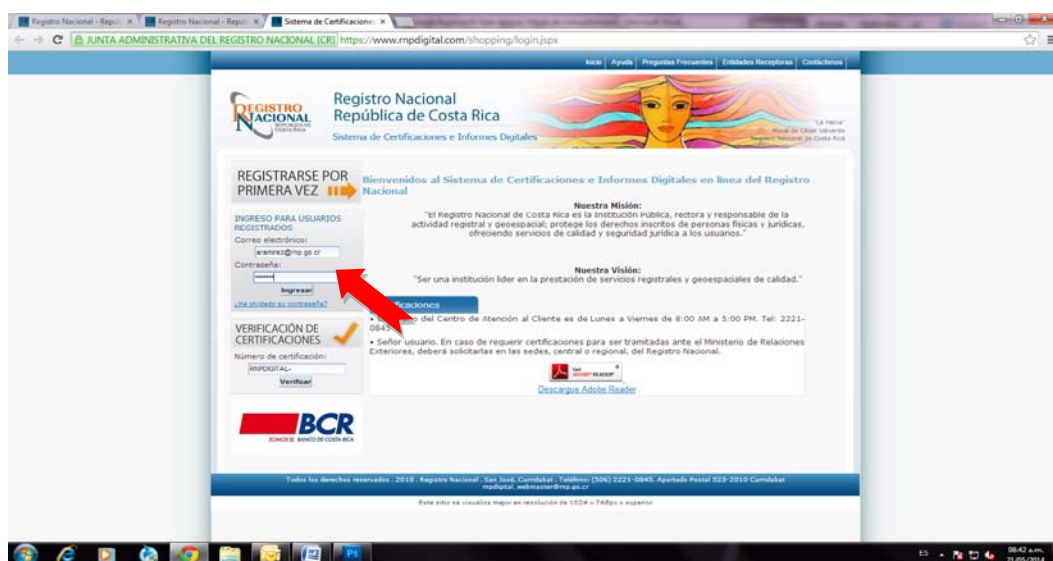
Registro Nacional - Repú ×
Registro Nacional - Repú ×
Sistema de Certificacione ×

JUNTA ADMINISTRATIVA DEL REGISTRO NACIONAL [CR] https://www.rnpdigital.com/shopping/login.jspx

Inicio | Ayuda | Preguntas Frecuentes | Entidades Receptoras | Contáctenos

REGISTRO NACIONAL REPÚBLICA DE COSTA RICA

Registro Nacional
República de Costa Rica
Sistema de Certificaciones e Informes Digitales

"La Patria"
Mural de César Valverde
Registro Nacional de Costa Rica

REGISTRARSE POR PRIMERA VEZ

INGRESO PARA USUARIOS REGISTRADOS
Correo electrónico:
aramirez@rnp.go.cr
Contraseña:
•••••••
Ingresar
¿Ha olvidado su contraseña?

VERIFICACIÓN DE CERTIFICACIONES
Número de certificación:
RNPDIGITAL-
Verificar

BCR
BANCO DE COSTA RICA

Bienvenidos al Sistema de Certificaciones e Informes Digitales en línea del Registro Nacional

Nuestra Misión:
"El Registro Nacional de Costa Rica es la Institución Pública, rectora y responsable de la actividad registral y geoespacial; protege los derechos inscritos de personas físicas y jurídicas, ofreciendo servicios de calidad y seguridad jurídica a los usuarios."

Nuestra Visión:
"Ser una institución líder en la prestación de servicios registrales y geoespaciales de calidad."

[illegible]ficaciones

• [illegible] del Centro de Atención al Cliente es de Lunes a Viernes de 8:00 AM a 5:00 PM. Tel: 2221-0845.
• Señor usuario. En caso de requerir certificaciones para ser tramitadas ante el Ministerio de Relaciones Exteriores, deberá solicitarlas en las sedes, central o regional, del Registro Nacional.

Get ADOBE® READER®
Descargue Adobe Reader

Todos los derechos reservados . 2010 . Registro Nacional . San José, Curridabat . Teléfono: (506) 2221-0845. Apartado Postal 523-2010 Curridabat
rnpdigital. webmaster@rnp.go.cr

Este sitio se visualiza mejor en resolución de 1024 x 768px o superior

ES
08:42 a.m.
21/05/2014